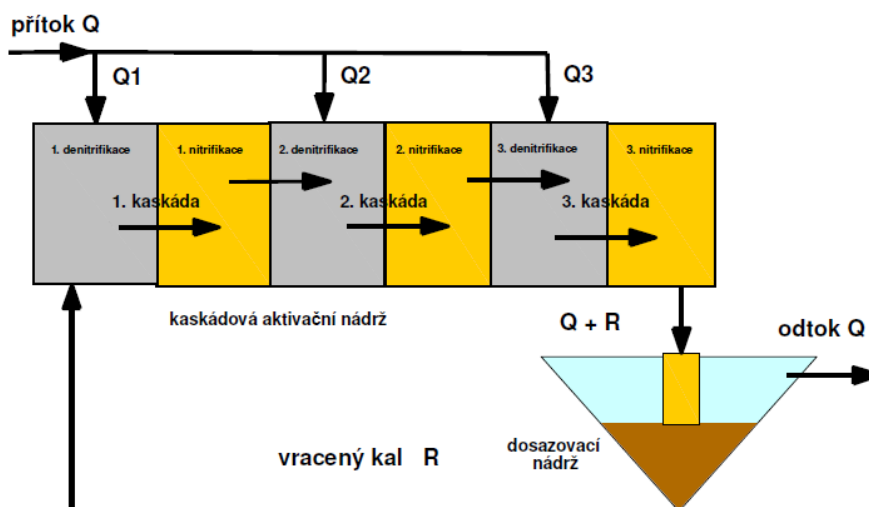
přítok Q

Q1

Q2

Q3

1. denitrifikace

1. nitrifikace

2. denitrifikace

2. nitrifikace

3. denitrifikace

3. nitrifikace

1. kaskáda

2. kaskáda

3. kaskáda

kaskádová aktivační nádrž

Q + R

odtok Q

dosazovací nádrž

vracený kal R